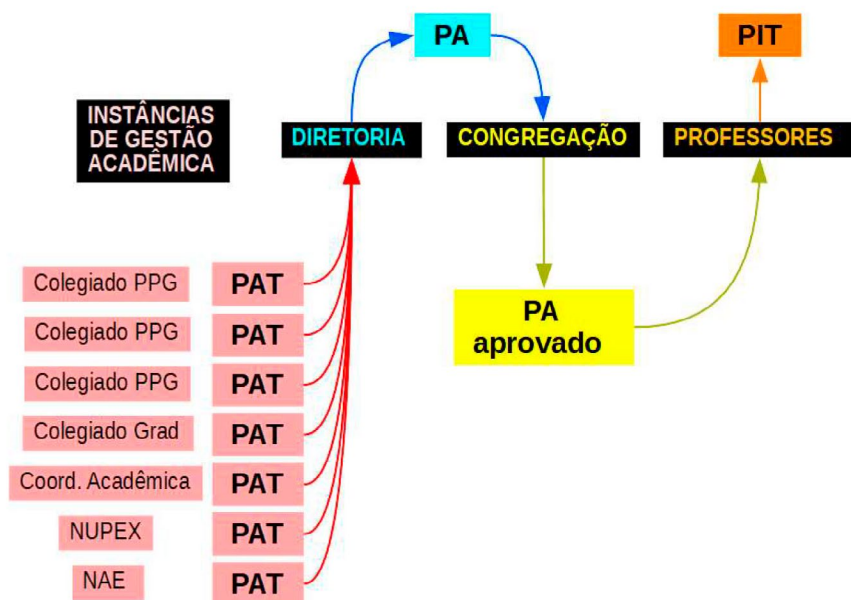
PA

PIT

INSTÂNCIAS DE GESTÃO ACADÊMICA

DIRETORIA

CONGREGAÇÃO

PROFESSORES

Colegiado PPG PAT

Colegiado PPG PAT

Colegiado PPG PAT

Colegiado Grad PAT

Coord. Acadêmica PAT

NUPEX PAT

NAE PAT

PA aprovado